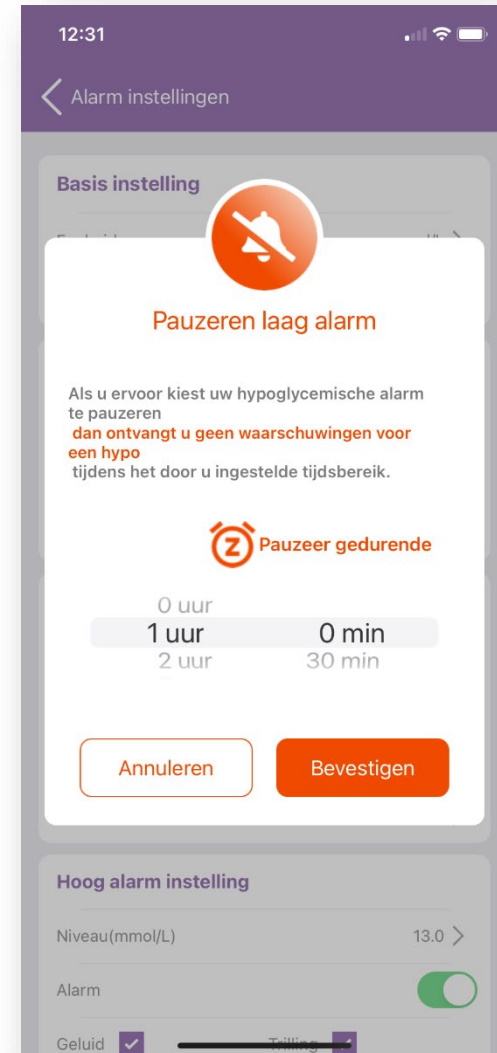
12:31

Alarm instellingen

Basis instelling

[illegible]

Pauzeren laag alarm

Als u ervoor kiest uw hypoglycemische alarm te pauzeren
dan ontvangt u geen waarschuwingen voor een hypo
tijdens het door u ingestelde tijdsbereik.

Pauzeer gedurende

0 uur
1 uur 0 min
2 uur 30 min

Annuleren Bevestigen

Hoog alarm instelling

Niveau(mmol/L) 13.0

Alarm

Geluid Trilling